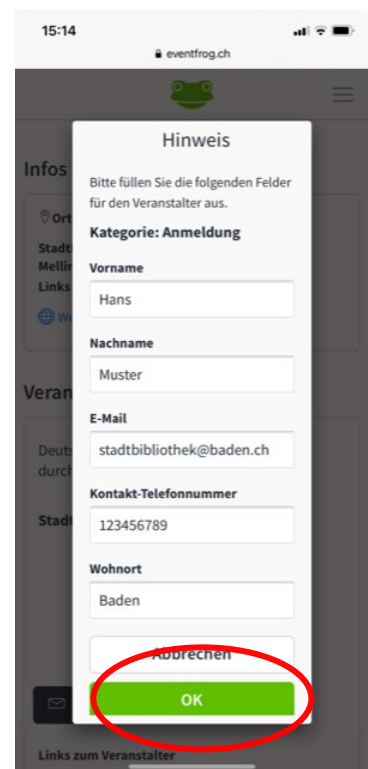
15:14

eventfrog.ch

Infos

Ort

Stadt

Mellir

Links

We

Veran

Deuts

durch

Stadt

Hinweis

Bitte füllen Sie die folgenden Felder für den Veranstalter aus.

Kategorie: Anmeldung

Vorname

Hans

Nachname

Muster

E-Mail

stadtbibliothek@baden.ch

Kontakt-Telefonnummer

123456789

Wohnort

Baden

Abbrechen

OK

Links zum Veranstalter